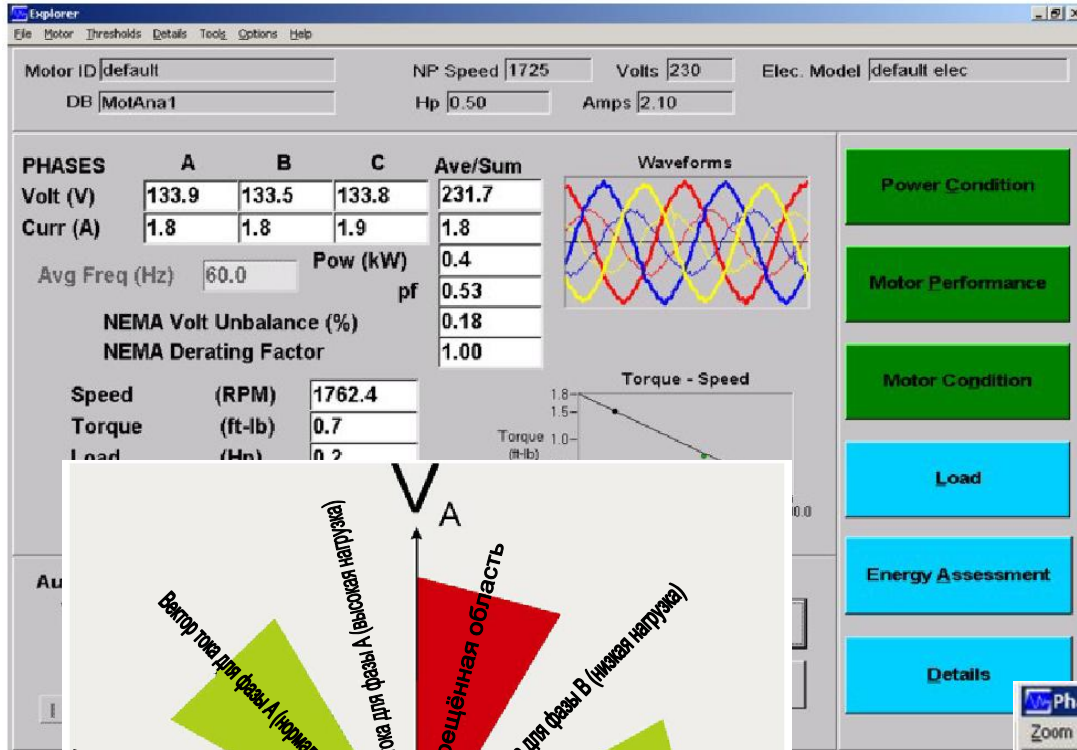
Explorer
File Motor Thresholds Details Tools Options Help

Motor ID default
DB MotAna1
NP Speed 1725
Hp 0.50
Volts 230
Amps 2.10
Elec. Model default elec

| PHASES | A | B | C | Ave/Sum |
|---|---|---|---|---|
| Volt (V) | 133.9 | 133.5 | 133.8 | 231.7 |
| Curr (A) | 1.8 | 1.8 | 1.9 | 1.8 |

Avg Freq (Hz) 60.0
Pow (kW) 0.4
pf 0.53
NEMA Volt Unbalance (%) 0.18
NEMA Derating Factor 1.00

Speed (RPM) 1762.4
Torque (ft-lb) 0.7
Load (Hp) 0.2

Waveforms

Torque - Speed
1.8
1.5
Torque (ft-lb) 1.0
0.0

Power Condition
Motor Performance
Motor Condition
Load
Energy Assessment
Details

Au

Ph
Zoom

$V_A$
Вектор тока для фазы A (нормал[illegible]
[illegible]тока для фазы A (высокая нагрузка)
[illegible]рещённая область
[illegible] для фазы B (низкая нагрузка)